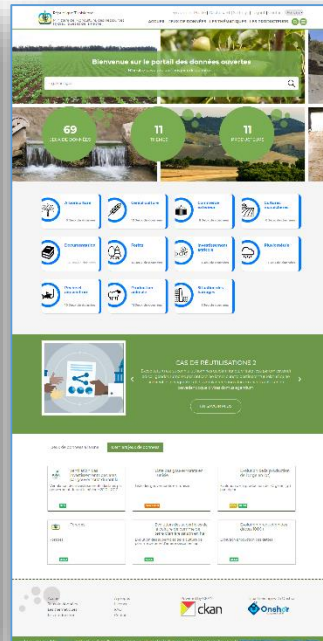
Bienvenue sur le portail des données ouvertes

69
JEUX DE DONNÉES

11
THÈMES

11
PRODUCTEURS

Agriculture

Alimentation

Cultures maraîchères

Élevage

Eau

Statistiques

CAS DE RÉUTILISATIONS 2

ckan

Onshore